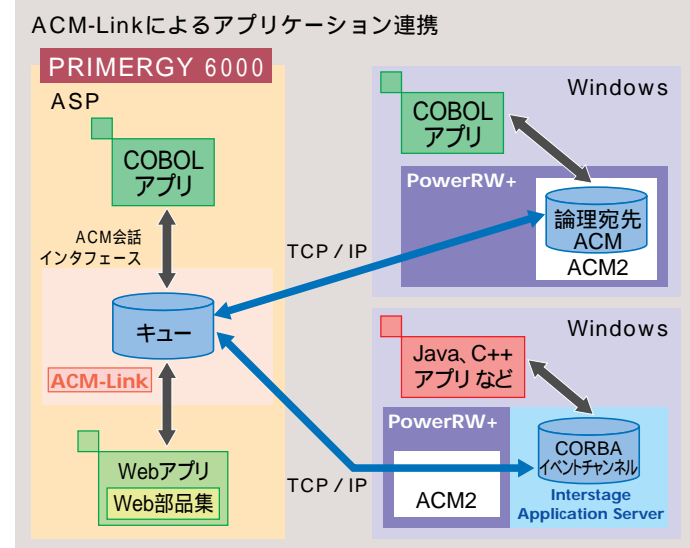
ACM-Linkによるアプリケーション連携

PRIMERGY 6000

ASP

COBOL
アプリ

ACM会話
インタフェース

キュー

ACM-Link

Webアプリ
Web部品集

TCP／IP

TCP／IP

Windows

COBOL
アプリ

PowerRW+

論理宛先
ACM
ACM2

Windows

Java、C++
アプリ など

PowerRW+

ACM2

CORBA
イベントチャンネル

Interstage
Application Server